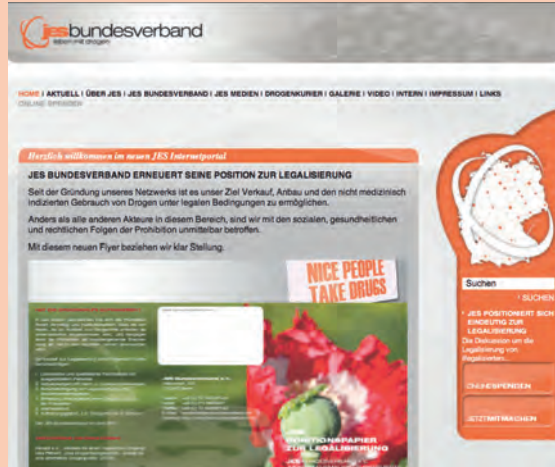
jesbundesverband
leben mit drogen

HOME | AKTUELL | ÜBER JES | JES BUNDESVERBAND | JES MEDIEN | DROGENKURIER | GALERIE | VIDEO | INTERN | IMPRESSUM | LINKS
ONLINE SPENDEN

Herzlich willkommen im neuen JES Internetportal

JES BUNDESVERBAND ERNEUERT SEINE POSITION ZUR LEGALISIERUNG

Seit der Gründung unseres Netzwerks ist es unser Ziel Verkauf, Anbau und den nicht medizinisch indizierten Gebrauch von Drogen unter legalen Bedingungen zu ermöglichen.

Anders als alle anderen Akteure in diesem Bereich, sind wir mit den sozialen, gesundheitlichen und rechtlichen Folgen der Prohibition unmittelbar betroffen.

Mit diesem neuen Flyer beziehen wir klar Stellung.

NICE PEOPLE TAKE DRUGS

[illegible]

POSITIONSPAPIER ZUR LEGALISIERUNG

Suchen
› SUCHEN

› JES POSITIONIERT SICH EINDEUTIG ZUR LEGALISIERUNG
Die Diskussion um die Legalisierung von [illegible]

ONLINESPENDEN

JETZT MITMACHEN